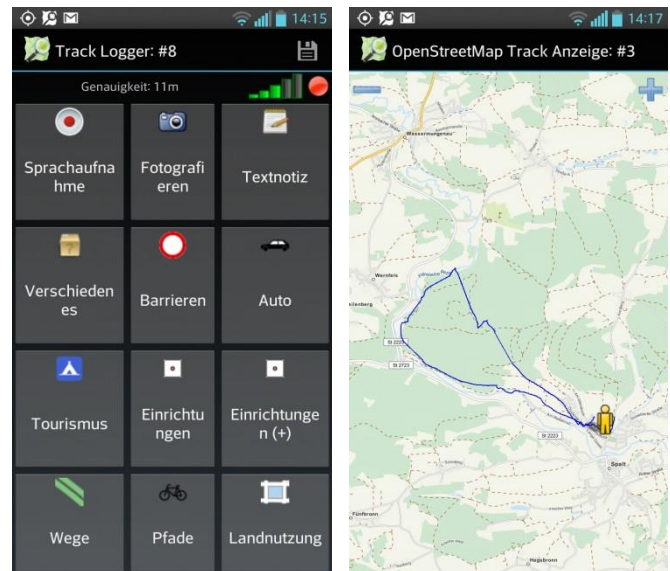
14:15

Track Logger: #8

Genauigkeit: 11m

Sprachaufnahme

Fotografieren

Textnotiz

Verschiedenes

Barrieren

Auto

Tourismus

Einrichtungen

Einrichtungen (+)

Wege

Pfade

Landnutzung

14:17

OpenStreetMap Track Anzeige: #3

Wassermungenau

Warzfeld

Kleinberg

St 2223

St 2723

St 2223

Spalt

Fünfbronn

Hagsbronn